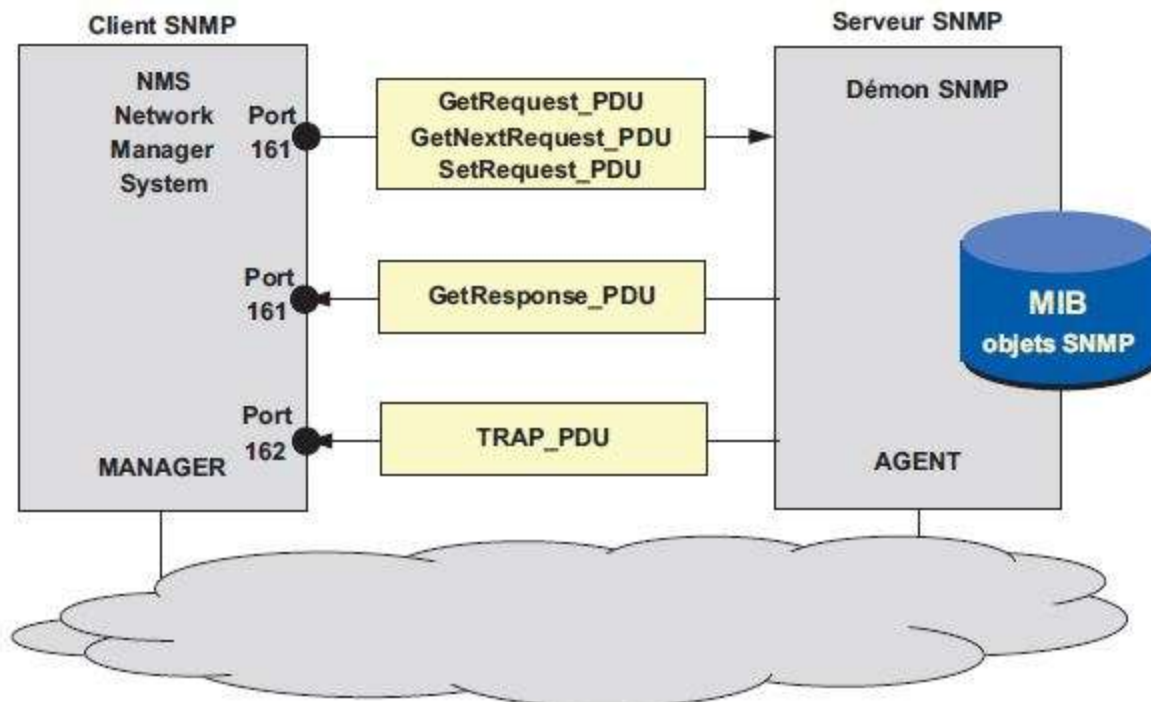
Client SNMP

NMS
Network
Manager
System

Port
161

GetRequest_PDU
GetNextRequest_PDU
SetRequest_PDU

Serveur SNMP

Démon SNMP

Port
161

GetResponse_PDU

MIB
objets SNMP

Port
162

TRAP_PDU

MANAGER

AGENT